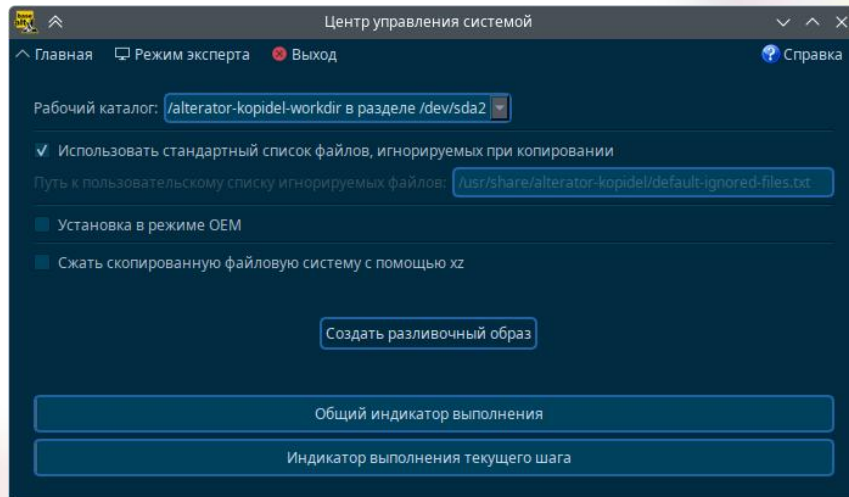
Центр управления системой

Главная Режим эксперта Выход Справка

Рабочий каталог: /alterator-kopidel-workdir в разделе /dev/sda2

Использовать стандартный список файлов, игнорируемых при копировании

Путь к пользовательскому списку игнорируемых файлов: /usr/share/alterator-kopidel/default-ignored-files.txt

Установка в режиме OEM

Сжать скопированную файловую систему с помощью xz

Создать разливочный образ

Общий индикатор выполнения

Индикатор выполнения текущего шага